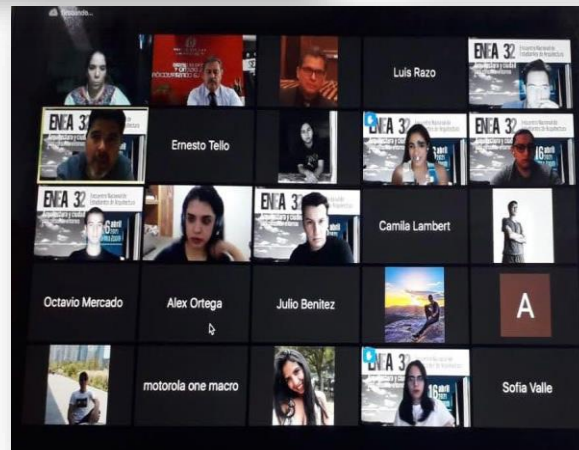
Grabando...

Luis Razo

ENEA 32 Encuentro Nacional de Estudiantes de Arquitectura

Ernesto Tello

ENEA 32

ENEA 32

ENEA 32

ENEA 32

Camila Lambert

Octavio Mercado

Alex Ortega

Julio Benitez

A

motorola one macro

ENEA 32

Sofia Valle